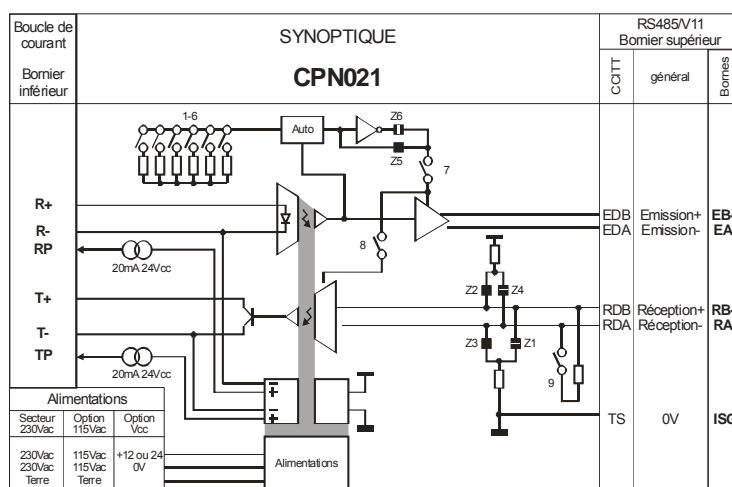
Boucle de courant

Bornier inférieur

SYNOPTIQUE

CPN021

RS485/V11
Bornier supérieur

CCITT

général

Bornes

1-6

Auto

Z6

Z5

7

R+

R-

RP

8

20mA 24Vcc

T+

T-

TP

20mA 24Vcc

Z2

Z4

Z3

Z1

9

EDB Emission+ EB
EDA Emission- EA

RDB Réception+ RB
RDA Réception- RA

TS 0V ISO

Alimentations

| Secteur 230Vac | Option 115Vac | Option Vcc |
|---|---|---|
| 230Vac 230Vac Terre | 115Vac 115Vac Terre | +12 ou 24 0V |

Alimentations